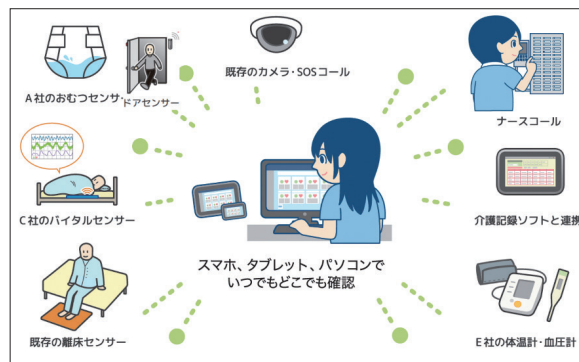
既存のカメラ・SOSコール

A社のおむつセンサー

ドアセンサー

ナースコール

C社のバイタルセンサー

介護記録ソフトと連携

スマホ、タブレット、パソコンで
いつでもどこでも確認

既存の離床センサー

E社の体温計・血圧計